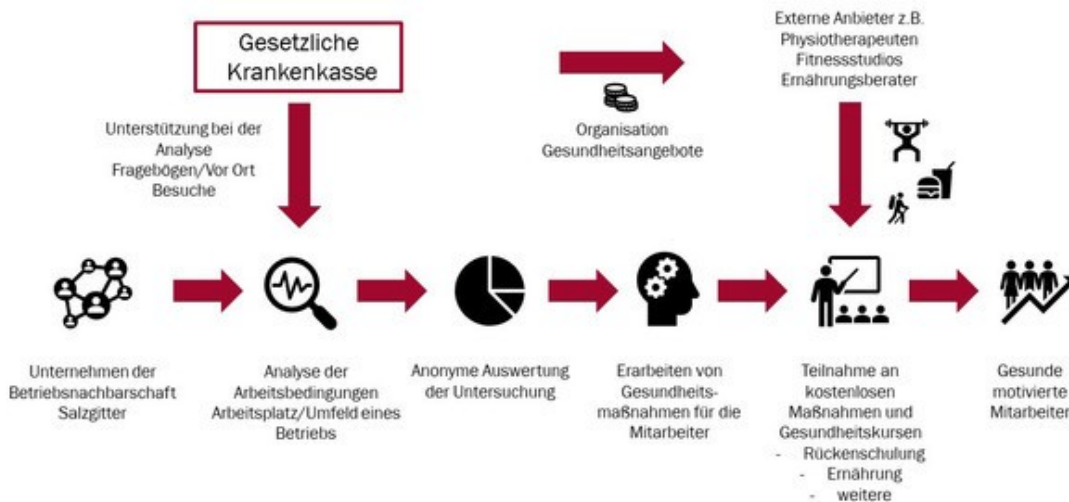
Gesetzliche Krankenkasse

Unterstützung bei der Analyse Fragebögen/Vor Ort Besuche

Organisation Gesundheitsangebote

Externe Anbieter z.B. Physiotherapeuten Fitnessstudios Ernährungsberater

Unternehmen der Betriebsnachbarschaft Salzgitter

Analyse der Arbeitsbedingungen Arbeitsplatz/Umfeld eines Betriebs

Anonyme Auswertung der Untersuchung

Erarbeiten von Gesundheitsmaßnahmen für die Mitarbeiter

Teilnahme an kostenlosen Maßnahmen und Gesundheitskursen
- Rückenschulung
- Ernährung
- weitere

Gesunde motivierte Mitarbeiter